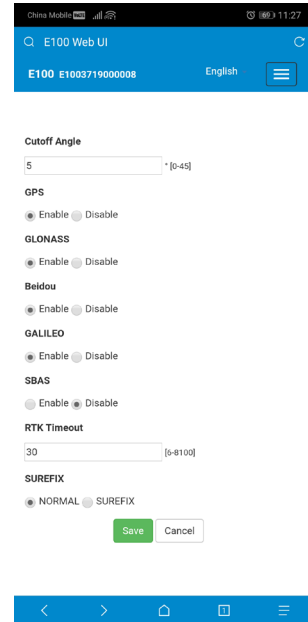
China Mobile HD 11:27

E100 Web UI

E100 E1003719000008

English

Cutoff Angle

5

* [0-45]

GPS

Enable Disable

GLONASS

Enable Disable

Beidou

Enable Disable

GALILEO

Enable Disable

SBAS

Enable Disable

RTK Timeout

30

[5-8100]

SUREFIX

NORMAL SUREFIX

Save Cancel

1